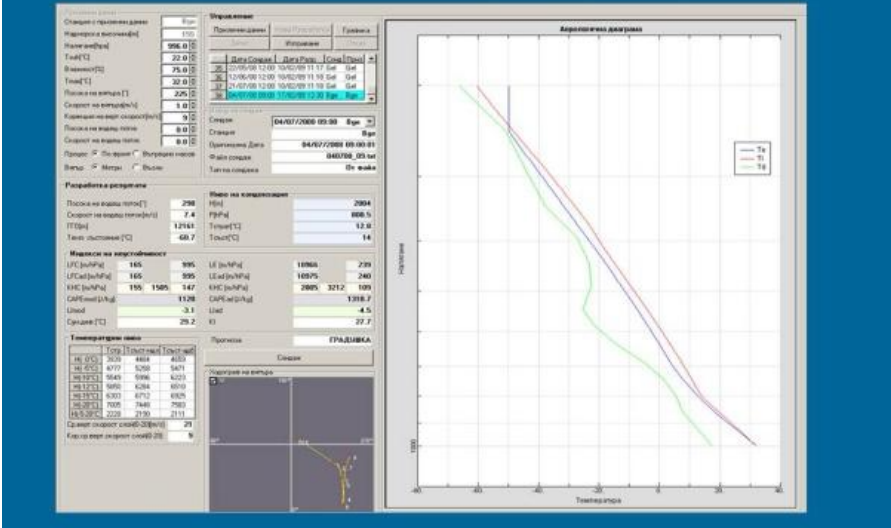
Станция с приземни данни
Надморска височина[м]
Налягане[hPa] 996.0
Tsuh[°C] 22.0
Влажност[%] 75.0
Tmax[°C] 32.0
Посока на вятъра[°] 225
Скорост на вятъра[m/s] 1.0
Процес: По време / Възходящ поток
Вятър: Метри / Възли

Управление
Приземни данни
Графика
Изтриване
Дата Сондаж | Дата Разр | Спад | Прог
22/06/08 12:00 10/02/09 11:17 Sel
12/06/08 12:00 10/02/09 11:18 Sel
21/07/08 12:00 10/02/09 11:18 Sel
04/07/08 09:00 17/02/09 12:30 Вун

Сондаж 04/07/2008 09:00
Станция Вун
Оригинална Дата 04/07/2008 09:00:01
Файл сондаж 040708_09.txt
Тактик сондаж От файл

Разработка резултати
Посока на водещ поток[°] 298
Скорост на водещ поток[m/s] 7.4
ГТС[m] 12161
Темп. възходящ[°C] -60.7

Ниво на кондензация
H[m] 2004
P[hPa] 808.5
Tотх[°C] 12.0
Tотх[°C] 14

Индекси на неустойчивост
LFC [m/hPa] 165 995
LFCad [m/hPa] 165 995
KHC [m/hPa] 155 1505 147
CAPEmod [J/kg] 1120
Lmod -3.1
Сухадия [°C] 29.2
LE [m/hPa] 10960 239
LEad [m/hPa] 10975 240
KHC [m/hPa] 2005 3212 109
CAPEad [J/kg] 1318.7
Liad -4.5
KI 27.7

Температурни нива
| | | | |
|---|---|---|---|
| H(0°C) | 3939 | 4404 | 4059 |
| H(-10°C) | 4777 | 5258 | 5471 |
| H(-15°C) | 5645 | 5996 | 6223 |
| H(-12°C) | 5650 | 6284 | 6510 |
| H(-15°C) | 6303 | 6712 | 6925 |
| H(-20°C) | 7005 | 7440 | 7583 |
| H(-5-20°C) | 2228 | 2190 | 2111 |

Ср.верт скорост слой(0-20)[m/s] 21
Кор ср.верт скорост слой(0-20) 9

Прогноза ГРАДУШКА
Сондаж
Ходограф на вятъра

Аерологична диаграма
Te
Ti
Tg
Налягане
1000
-60 -40 -20 0 20 40
Температура